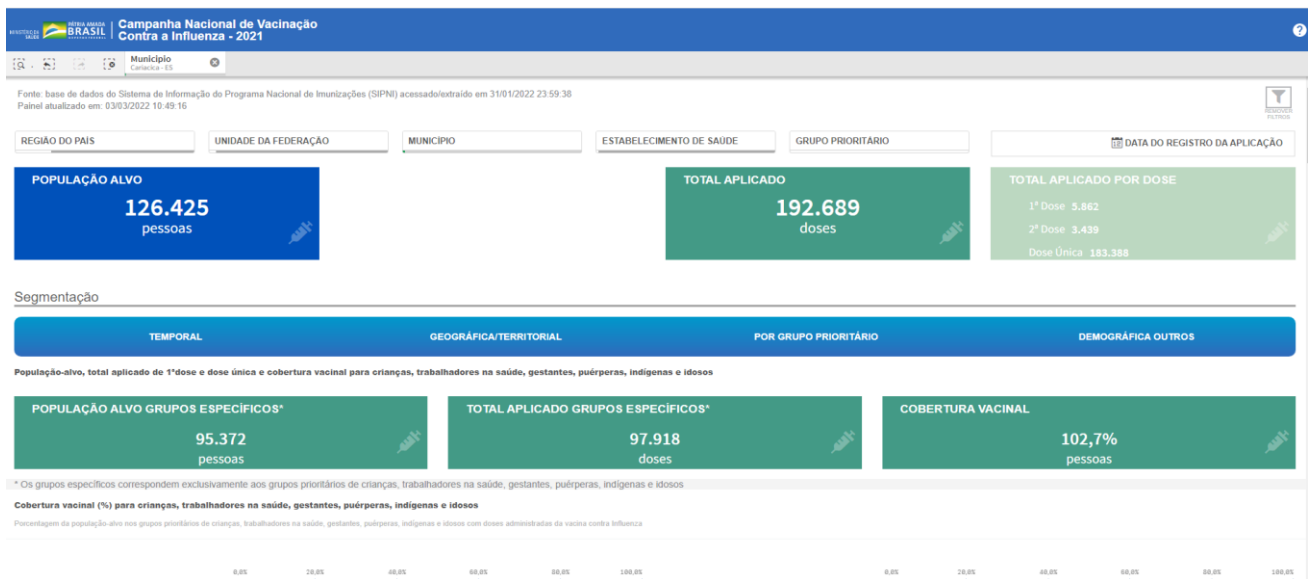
MINISTÉRIO DA SAÚDE PÁTRIA AMADA BRASIL GOVERNO FEDERAL | Campanha Nacional de Vacinação Contra a Influenza - 2021

?

Município
Cariacica - ES

Fonte: base de dados do Sistema de Informação do Programa Nacional de Imunizações (SIPNI) acessado/extraído em 31/01/2022 23:59:38
Painel atualizado em: 03/03/2022 10:49:16

REMOVER FILTROS

REGIÃO DO PAÍS
UNIDADE DA FEDERAÇÃO
MUNICÍPIO
ESTABELECIMENTO DE SAÚDE
GRUPO PRIORITÁRIO
DATA DO REGISTRO DA APLICAÇÃO

POPULAÇÃO ALVO
126.425
pessoas

TOTAL APLICADO
192.689
doses

TOTAL APLICADO POR DOSE
1ª Dose 5.862
2ª Dose 3.439
Dose Única 183.388

Segmentação

TEMPORAL
GEOGRÁFICA/TERRITORIAL
POR GRUPO PRIORITÁRIO
DEMOGRÁFICA OUTROS

População-alvo, total aplicado de 1ªdose e dose única e cobertura vacinal para crianças, trabalhadores na saúde, gestantes, puérperas, indígenas e idosos

POPULAÇÃO ALVO GRUPOS ESPECÍFICOS*
95.372
pessoas

TOTAL APLICADO GRUPOS ESPECÍFICOS*
97.918
doses

COBERTURA VACINAL
102,7%
pessoas

* Os grupos específicos correspondem exclusivamente aos grupos prioritários de crianças, trabalhadores na saúde, gestantes, puérperas, indígenas e idosos

Cobertura vacinal (%) para crianças, trabalhadores na saúde, gestantes, puérperas, indígenas e idosos

Porcentagem da população-alvo nos grupos prioritários de crianças, trabalhadores na saúde, gestantes, puérperas, indígenas e idosos com doses administradas da vacina contra Influenza

0,0% 20,0% 40,0% 60,0% 80,0% 100,0%

0,0% 20,0% 40,0% 60,0% 80,0% 100,0%